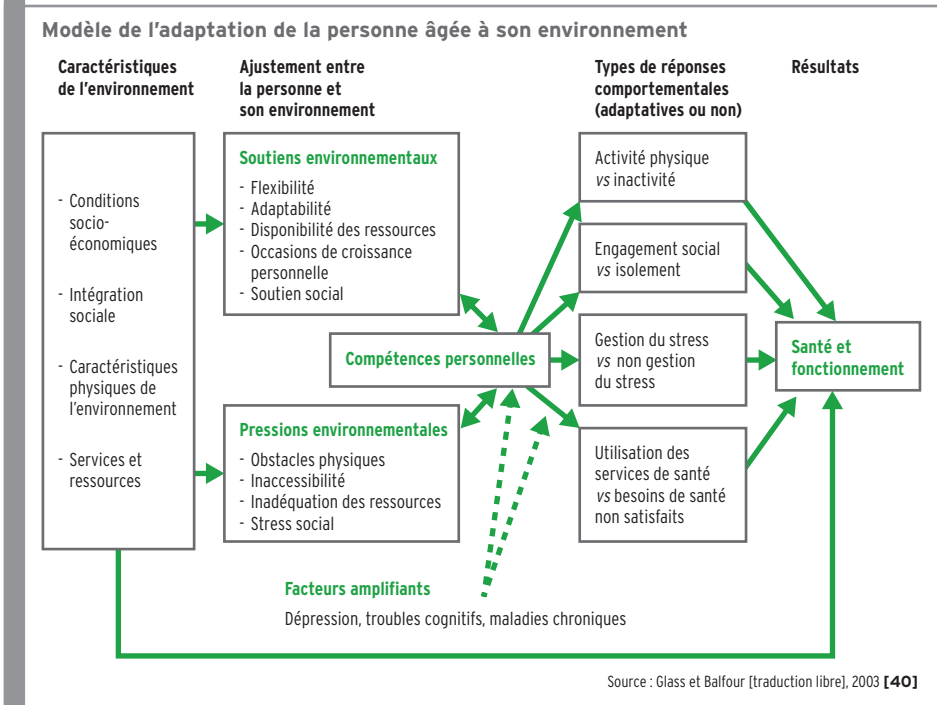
Modèle de l'adaptation de la personne âgée à son environnement

Caractéristiques de l'environnement

Ajustement entre la personne et son environnement

Types de réponses comportementales (adaptatives ou non)

Résultats

- Conditions socio-économiques
- Intégration sociale
- Caractéristiques physiques de l'environnement
- Services et ressources

Soutiens environnementaux
- Flexibilité
- Adaptabilité
- Disponibilité des ressources
- Occasions de croissance personnelle
- Soutien social

Compétences personnelles

Pressions environnementales
- Obstacles physiques
- Inaccessibilité
- Inadéquation des ressources
- Stress social

Activité physique *vs* inactivité

Engagement social *vs* isolement

Gestion du stress *vs* non gestion du stress

Utilisation des services de santé *vs* besoins de santé non satisfaits

Santé et fonctionnement

Facteurs amplifiants

Dépression, troubles cognitifs, maladies chroniques

Source : Glass et Balfour [traduction libre], 2003 **[40]**